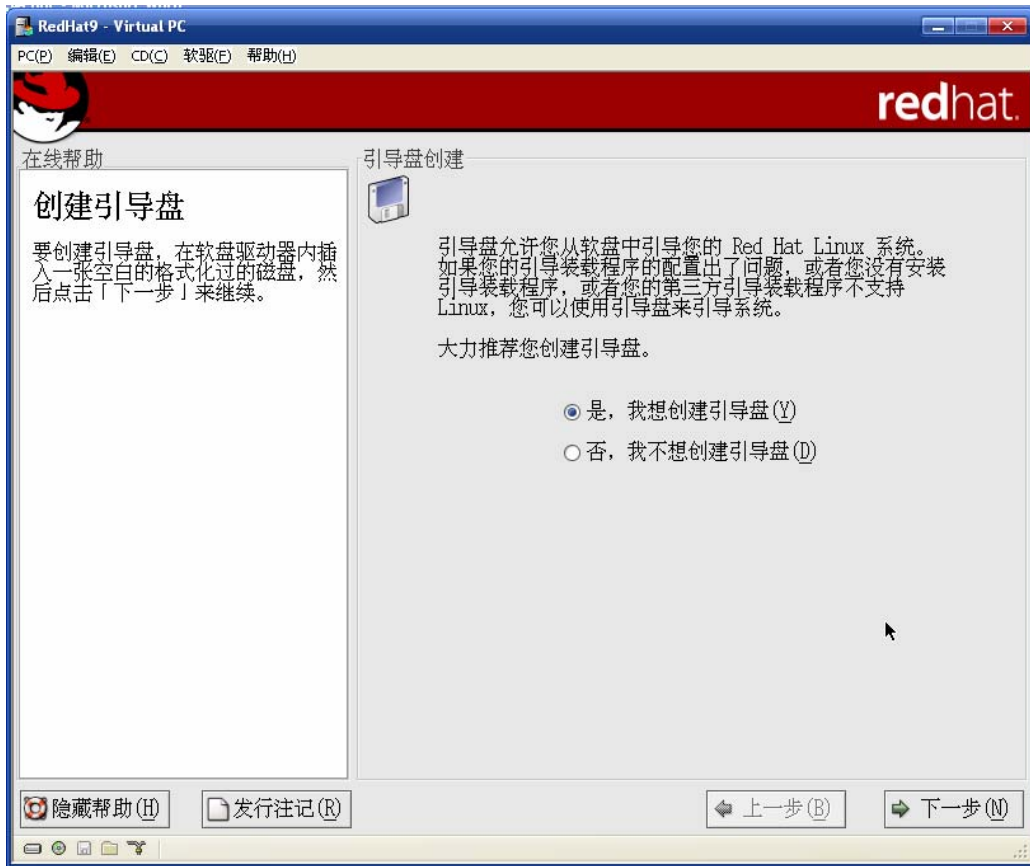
RedHat9 - Virtual PC

PC(P) 编辑(E) CD(C) 软驱(F) 帮助(H)

redhat.

在线帮助

创建引导盘

要创建引导盘，在软盘驱动器内插入一张空白的格式化过的磁盘，然后点击「下一步」来继续。

引导盘创建

引导盘允许您从软盘中引导您的 Red Hat Linux 系统。如果您的引导装载程序的配置出了问题，或者您没有安装引导装载程序，或者您的第三方引导装载程序不支持 Linux，您可以使用引导盘来引导系统。

大力推荐您创建引导盘。

是，我想创建引导盘(Y)

否，我不想创建引导盘(D)

隐藏帮助(H)

发行注记(R)

上一步(B)

下一步(N)